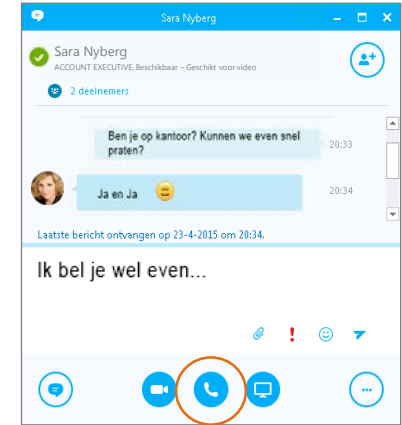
Sara Nyberg

Sara Nyberg
ACCOUNT EXECUTIVE, Beschikbaar – Geschikt voor video

2 deelnemers

Ben je op kantoor? Kunnen we even snel praten?
20:33

Ja en Ja
20:34

Laatste bericht ontvangen op 23-4-2015 om 20:34.

Ik bel je wel even...

!